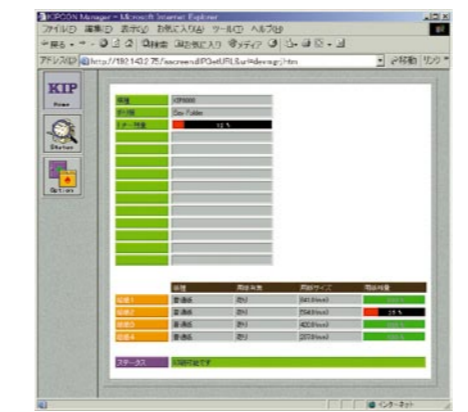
KIPCON Manager - Microsoft Internet Explorer

ファイル(F) 編集(E) 表示(V) お気に入り(A) ツール(T) ヘルプ(H)

戻る 検索 お気に入り メディア

アドレス(D) http://192.143.2.75/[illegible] 移動 リンク

KIP
Home

Status

Option

| 機種 | KIP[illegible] |
|---|---|
| 状態 | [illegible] |
| トナー残量 | 12 % |

| | 用紙 | 用紙有無 | 用紙サイズ | 用紙残量 |
|---|---|---|---|---|
| 給紙1 | 普通紙 | あり | 841(mm) | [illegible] |
| 給紙2 | 普通紙 | あり | 594(mm) | 15 % |
| 給紙3 | 普通紙 | あり | 420(mm) | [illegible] |
| 給紙4 | 普通紙 | あり | 297(mm) | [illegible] |

ステータス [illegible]

インターネット